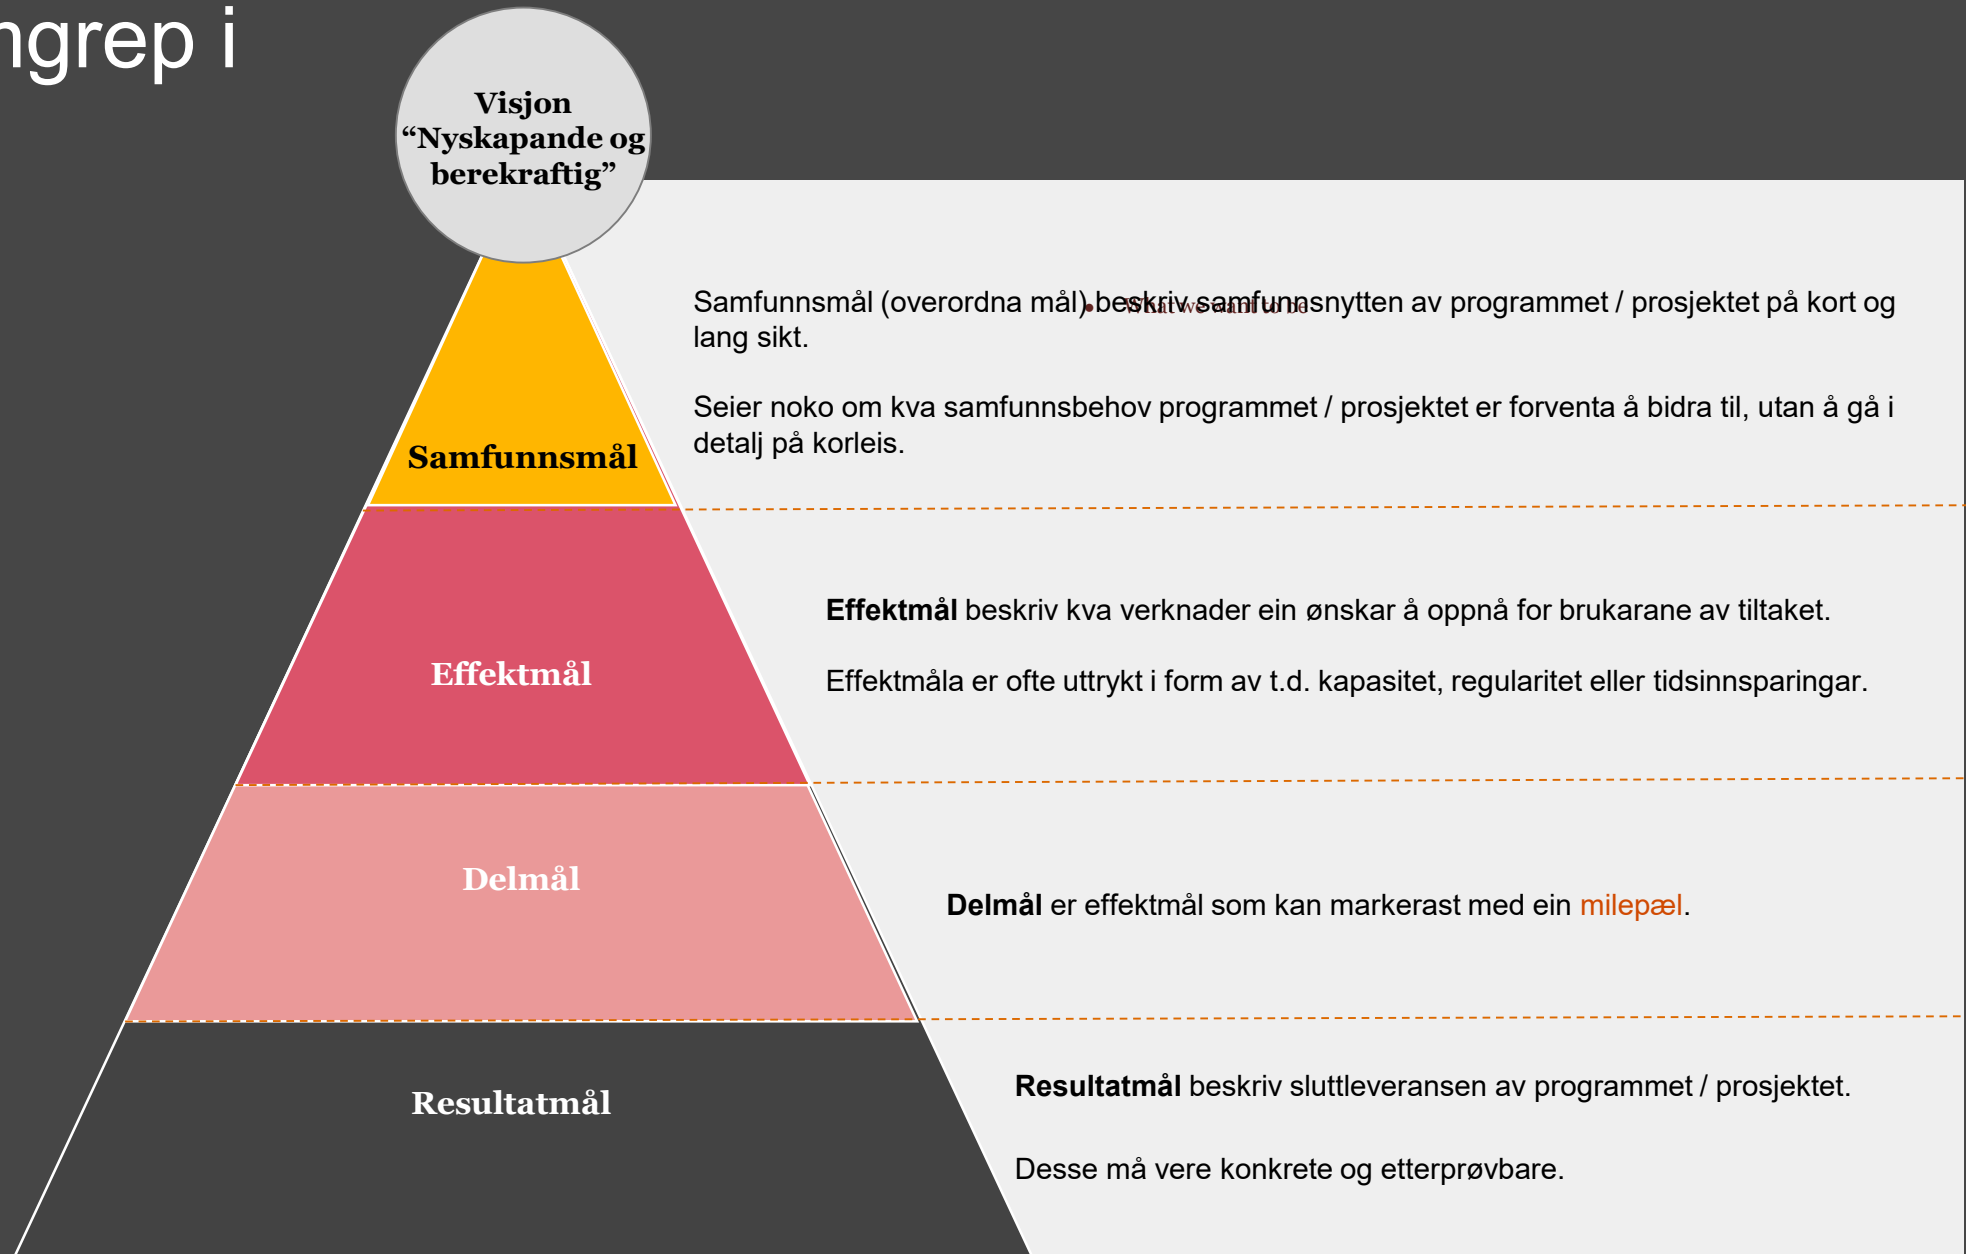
ngrep i

Visjon
“Nyskapande og berekraftig”

Samfunnsmål

Effektmål

Delmål

Resultatmål

Samfunnsmål (overordna mål) beskriv samfunnsnytten av programmet / prosjektet på kort og lang sikt.

Seier noko om kva samfunnsbehov programmet / prosjektet er forventa å bidra til, utan å gå i detalj på korleis.

**Effektmål** beskriv kva verknader ein ønskar å oppnå for brukarane av tiltaket.

Effektmåla er ofte uttrykt i form av t.d. kapasitet, regularitet eller tidsinnsparingar.

**Delmål** er effektmål som kan markerast med ein milepæl.

**Resultatmål** beskriv sluttleveransen av programmet / prosjektet.

Desse må vere konkrete og etterprøvbare.